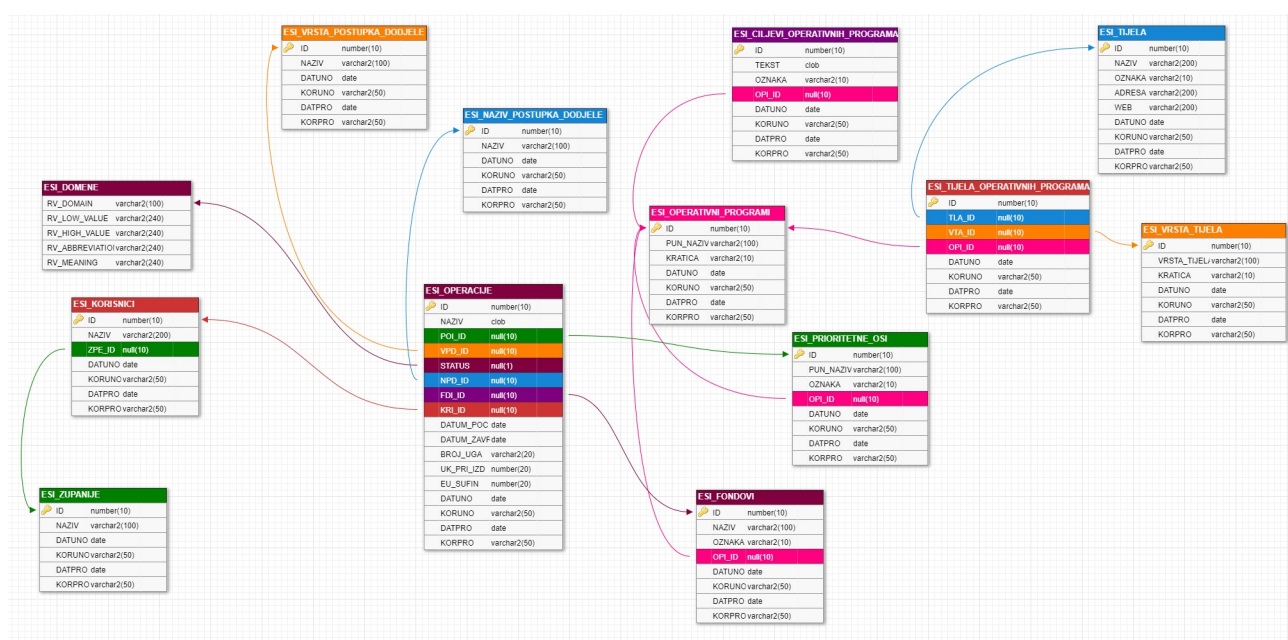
ESI_VRSTA_POSTUPKA_DODJELE

| | | |
|---|---|---|
| ID | number(10) |
| NAZIV | varchar2(100) |
| DATUNO | date |
| KORUNO | varchar2(50) |
| DATPRO | date |
| KORPRO | varchar2(50) |

ESI_NAZIV_POSTUPKA_DODJELE

| | |
|---|---|
| ID | number(10) |
| NAZIV | varchar2(100) |
| DATUNO | date |
| KORUNO | varchar2(50) |
| DATPRO | date |
| KORPRO | varchar2(50) |

ESI_CILJEVI_OPERATIVNIH_PROGRAMA

| | |
|---|---|
| ID | number(10) |
| TEKST | clob |
| OZNAKA | varchar2(10) |
| OPI_ID | null(10) |
| DATUNO | date |
| KORUNO | varchar2(50) |
| DATPRO | date |
| KORPRO | varchar2(50) |

ESI_TIJELA

| | |
|---|---|
| ID | number(10) |
| NAZIV | varchar2(200) |
| OZNAKA | varchar2(10) |
| ADRESA | varchar2(200) |
| WEB | varchar2(200) |
| DATUNO | date |
| KORUNO | varchar2(50) |
| DATPRO | date |
| KORPRO | varchar2(50) |

ESI_DOMENE

| | |
|---|---|
| RV_DOMAIN | varchar2(100) |
| RV_LOW_VALUE | varchar2(240) |
| RV_HIGH_VALUE | varchar2(240) |
| RV_ABBREVIATIO | varchar2(240) |
| RV_MEANING | varchar2(240) |

ESI_TIJELA_OPERATIVNIH_PROGRAMA

| | |
|---|---|
| ID | number(10) |
| TLA_ID | null(10) |
| VTA_ID | null(10) |
| OPI_ID | null(10) |
| DATUNO | date |
| KORUNO | varchar2(50) |
| DATPRO | date |
| KORPRO | varchar2(50) |

ESI_OPERATIVNI_PROGRAMI

| | |
|---|---|
| ID | number(10) |
| PUN_NAZIV | varchar2(100) |
| KRATICA | varchar2(10) |
| DATUNO | date |
| KORUNO | varchar2(50) |
| DATPRO | date |
| KORPRO | varchar2(50) |

ESI_VRSTA_TIJELA

| | |
|---|---|
| ID | number(10) |
| VRSTA_TIJEL | varchar2(100) |
| KRATICA | varchar2(10) |
| DATUNO | date |
| KORUNO | varchar2(50) |
| DATPRO | date |
| KORPRO | varchar2(50) |

ESI_KORISNICI

| | |
|---|---|
| ID | number(10) |
| NAZIV | varchar2(200) |
| ZPE_ID | null(10) |
| DATUNO | date |
| KORUNO | varchar2(50) |
| DATPRO | date |
| KORPRO | varchar2(50) |

ESI_OPERACIJE

| | |
|---|---|
| ID | number(10) |
| NAZIV | clob |
| POI_ID | null(10) |
| VPD_ID | null(10) |
| STATUS | null(1) |
| NPD_ID | null(10) |
| FDI_ID | null(10) |
| KRI_ID | null(10) |
| DATUM_POC | date |
| DATUM_ZAVF | date |
| BROJ_UGA | varchar2(20) |
| UK_PRI_IZD | number(20) |
| EU_SUFIN | number(20) |
| DATUNO | date |
| KORUNO | varchar2(50) |
| DATPRO | date |
| KORPRO | varchar2(50) |

ESI_PRIORITETNE_OSI

| | |
|---|---|
| ID | number(10) |
| PUN_NAZIV | varchar2(100) |
| OZNAKA | varchar2(10) |
| OPI_ID | null(10) |
| DATUNO | date |
| KORUNO | varchar2(50) |
| DATPRO | date |
| KORPRO | varchar2(50) |

ESI_ZUPANIJE

| | |
|---|---|
| ID | number(10) |
| NAZIV | varchar2(100) |
| DATUNO | date |
| KORUNO | varchar2(50) |
| DATPRO | date |
| KORPRO | varchar2(50) |

ESI_FONDOVI

| | |
|---|---|
| ID | number(10) |
| NAZIV | varchar2(100) |
| OZNAKA | varchar2(10) |
| OPI_ID | null(10) |
| DATUNO | date |
| KORUNO | varchar2(50) |
| DATPRO | date |
| KORPRO | varchar2(50) |